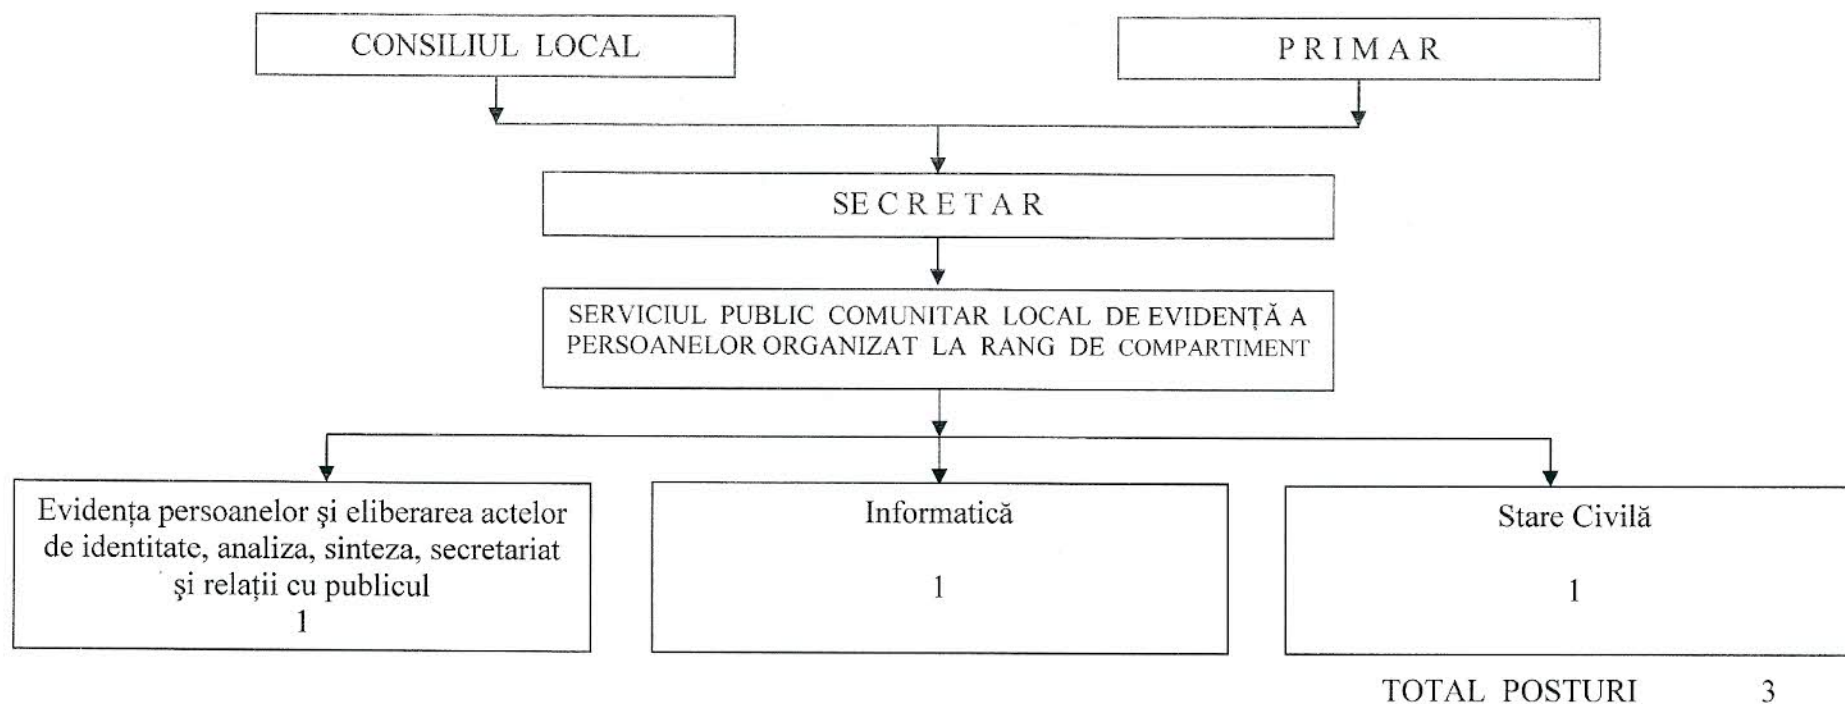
CONSILIUL LOCAL

PRIMAR

SECRETAR

SERVICIUL PUBLIC COMUNITAR LOCAL DE EVIDENȚĂ A PERSOANELOR ORGANIZAT LA RANG DE COMPARTIMENT

Evidența persoanelor și eliberarea actelor de identitate, analiza, sinteza, secretariat și relații cu publicul
1

Informatică
1

Stare Civilă
1

TOTAL POSTURI 3